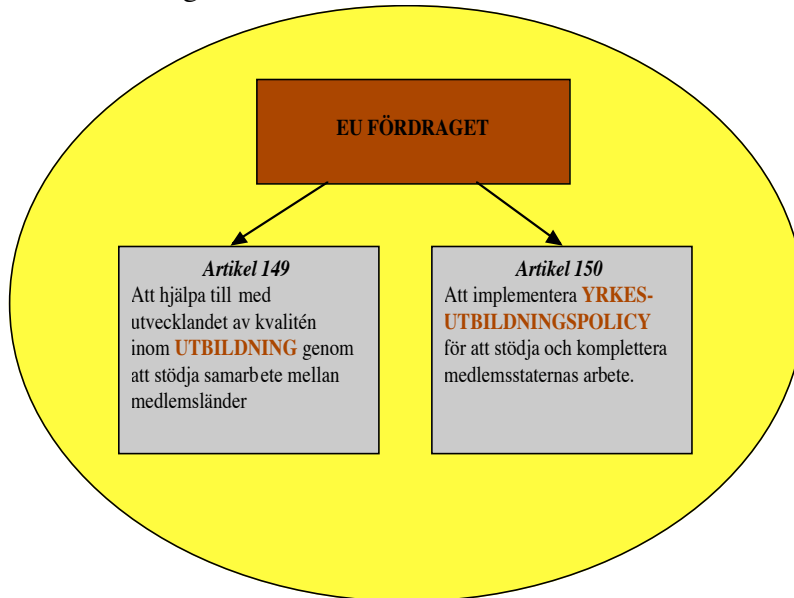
EU FÖRDRAGET

*Artikel 149*
Att hjälpa till med utvecklandet av kvalitén inom UTBILDNING genom att stödja samarbete mellan medlemsländer

*Artikel 150*
Att implementera YRKES-UTBILDNINGSPOLICY för att stödja och komplettera medlemsstaternas arbete.